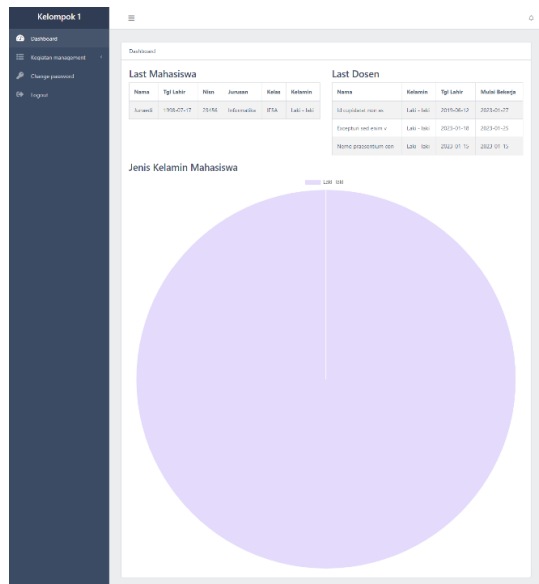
Kelompok 1

Dashboard
Kegiatan management
Change password
Logout

≡

Dashboard

Last Mahasiswa

| Nama | Tgl Lahir | Nim | Jurusan | Kelas | Kelamin |
|---|---|---|---|---|---|
| Ismaeli | 1998-07-17 | 29456 | Informatika | IFTA | Laki - laki |

Last Dosen

| Nama | Kelamin | Tgl Lahir | Mulai Bekerja |
|---|---|---|---|
| Id cupidatat non ve | Laki - laki | 2019-06-12 | 2023-01-27 |
| Excepturi sed enim v | Laki - laki | 2023-01-18 | 2023-01-25 |
| Nemo praesentium con | Laki - laki | 2023-01-15 | 2023-01-15 |

Jenis Kelamin Mahasiswa

Laki - laki